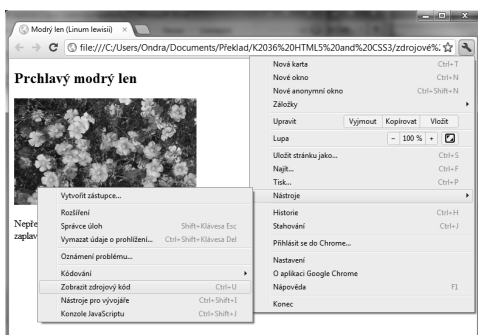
Modrý len (Linum lewisii)

file:///C:/Users/Ondra/Documents/Překlad/K2036%20HTML5%20and%20CSS3/zdrojové%

Prchlavý modrý len

Nepře
zaplav

Vytvořit zástupce...

Rozšíření
Správce úloh Shift+Klávesa Esc
Vymazat údaje o prohlížení... Ctrl+Shift+Klávesa Del

Oznámení problému...

Kódování
Zobrazit zdrojový kód Ctrl+U
Nástroje pro vývojáře Ctrl+Shift+I
Konzole JavaScriptu Ctrl+Shift+J

Nová karta Ctrl+T
Nové okno Ctrl+N
Nové anonymní okno Ctrl+Shift+N
Záložky
Upravit Vyjmout Kopírovat Vložit
Lupa − 100 % +
Uložit stránku jako... Ctrl+S
Najít... Ctrl+F
Tisk... Ctrl+P
Nástroje
Historie Ctrl+H
Stahování Ctrl+J
Přihlásit se do Chrome...
Nastavení
O aplikaci Google Chrome
Nápověda F1
Konec